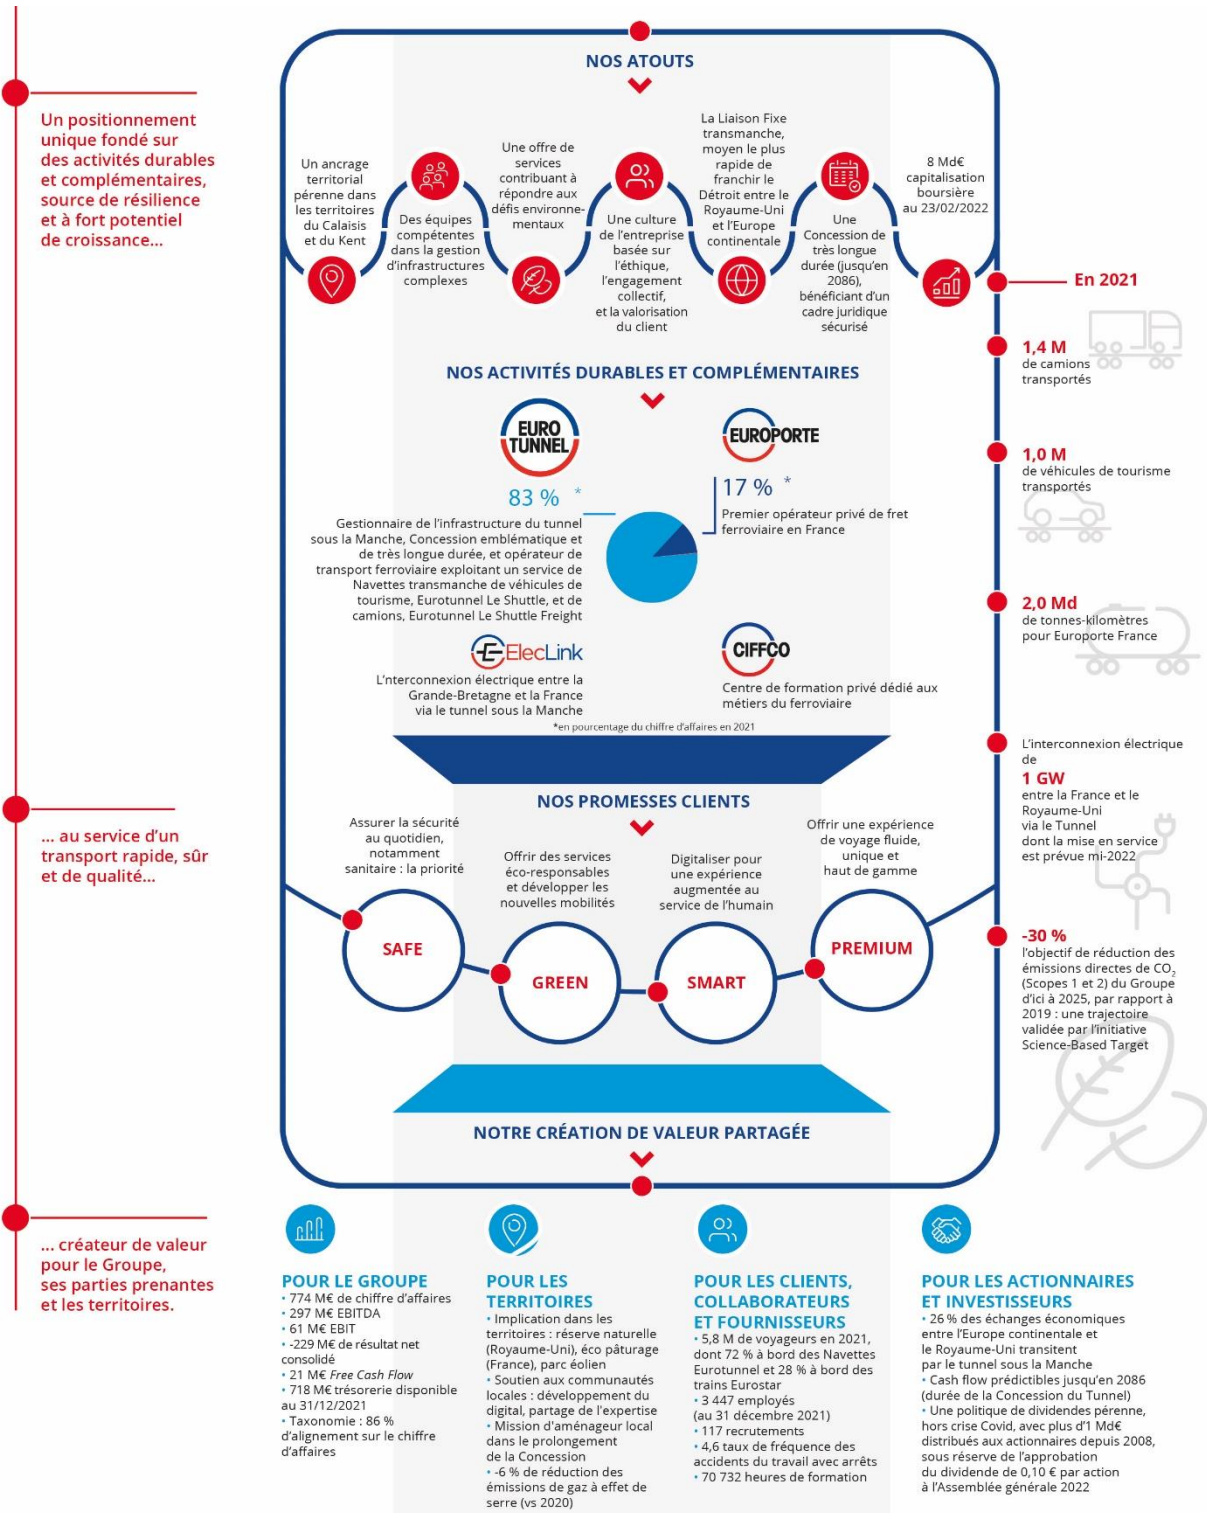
Un positionnement unique fondé sur des activités durables et complémentaires, source de résilience et à fort potentiel de croissance...

NOS ATOUTS

Un ancrage territorial pérenne dans les territoires du Calaisis et du Kent

Des équipes compétentes dans la gestion d'infrastructures complexes

Une offre de services contribuant à répondre aux défis environnementaux

Une culture de l'entreprise basée sur l'éthique, l'engagement collectif, et la valorisation du client

La Liaison Fixe transmanche, moyen le plus rapide de franchir le Détroit entre le Royaume-Uni et l'Europe continentale

Une Concession de très longue durée (jusqu'en 2086), bénéficiant d'un cadre juridique sécurisé

8 Md€ capitalisation boursière au 23/02/2022

En 2021

1,4 M de camions transportés

1,0 M de véhicules de tourisme transportés

2,0 Md de tonnes-kilomètres pour Europorte France

L'interconnexion électrique de 1 GW entre la France et le Royaume-Uni via le Tunnel dont la mise en service est prévue mi-2022

-30 % l'objectif de réduction des émissions directes de $CO_2$ (Scopes 1 et 2) du Groupe d'ici à 2025, par rapport à 2019 : une trajectoire validée par l'initiative Science-Based Target

NOS ACTIVITÉS DURABLES ET COMPLÉMENTAIRES

EURO TUNNEL

83 % *

Gestionnaire de l'infrastructure du tunnel sous la Manche, Concession emblématique et de très longue durée, et opérateur de transport ferroviaire exploitant un service de Navettes transmanche de véhicules de tourisme, Eurotunnel Le Shuttle, et de camions, Eurotunnel Le Shuttle Freight

EUROPORTE

17 % *

Premier opérateur privé de fret ferroviaire en France

ElecLink

L'interconnexion électrique entre la Grande-Bretagne et la France via le tunnel sous la Manche

CIFFCO

Centre de formation privé dédié aux métiers du ferroviaire

*en pourcentage du chiffre d'affaires en 2021

... au service d'un transport rapide, sûr et de qualité...

NOS PROMESSES CLIENTS

Assurer la sécurité au quotidien, notamment sanitaire : la priorité

Offrir des services éco-responsables et développer les nouvelles mobilités

Digitaliser pour une expérience augmentée au service de l'humain

Offrir une expérience de voyage fluide, unique et haut de gamme

SAFE

GREEN

SMART

PREMIUM

NOTRE CRÉATION DE VALEUR PARTAGÉE

... créateur de valeur pour le Groupe, ses parties prenantes et les territoires.

POUR LE GROUPE
• 774 M€ de chiffre d'affaires
• 297 M€ EBITDA
• 61 M€ EBIT
• -229 M€ de résultat net consolidé
• 21 M€ Free Cash Flow
• 718 M€ trésorerie disponible au 31/12/2021
• Taxonomie : 86 % d'alignement sur le chiffre d'affaires

POUR LES TERRITOIRES
• Implication dans les territoires : réserve naturelle (Royaume-Uni), éco pâturage (France), parc éolien
• Soutien aux communautés locales : développement du digital, partage de l'expertise
• Mission d'aménageur local dans le prolongement de la Concession
• -6 % de réduction des émissions de gaz à effet de serre (vs 2020)

POUR LES CLIENTS, COLLABORATEURS ET FOURNISSEURS
• 5,8 M de voyageurs en 2021, dont 72 % à bord des Navettes Eurotunnel et 28 % à bord des trains Eurostar
• 3 447 employés (au 31 décembre 2021)
• 117 recrutements
• 4,6 taux de fréquence des accidents du travail avec arrêts
• 70 732 heures de formation

POUR LES ACTIONNAIRES ET INVESTISSEURS
• 26 % des échanges économiques entre l'Europe continentale et le Royaume-Uni transitent par le tunnel sous la Manche
• Cash flow prédictibles jusqu'en 2086 (durée de la Concession du Tunnel)
• Une politique de dividendes pérenne, hors crise Covid, avec plus d'1 Md€ distribués aux actionnaires depuis 2008, sous réserve de l'approbation du dividende de 0,10 € par action à l'Assemblée générale 2022